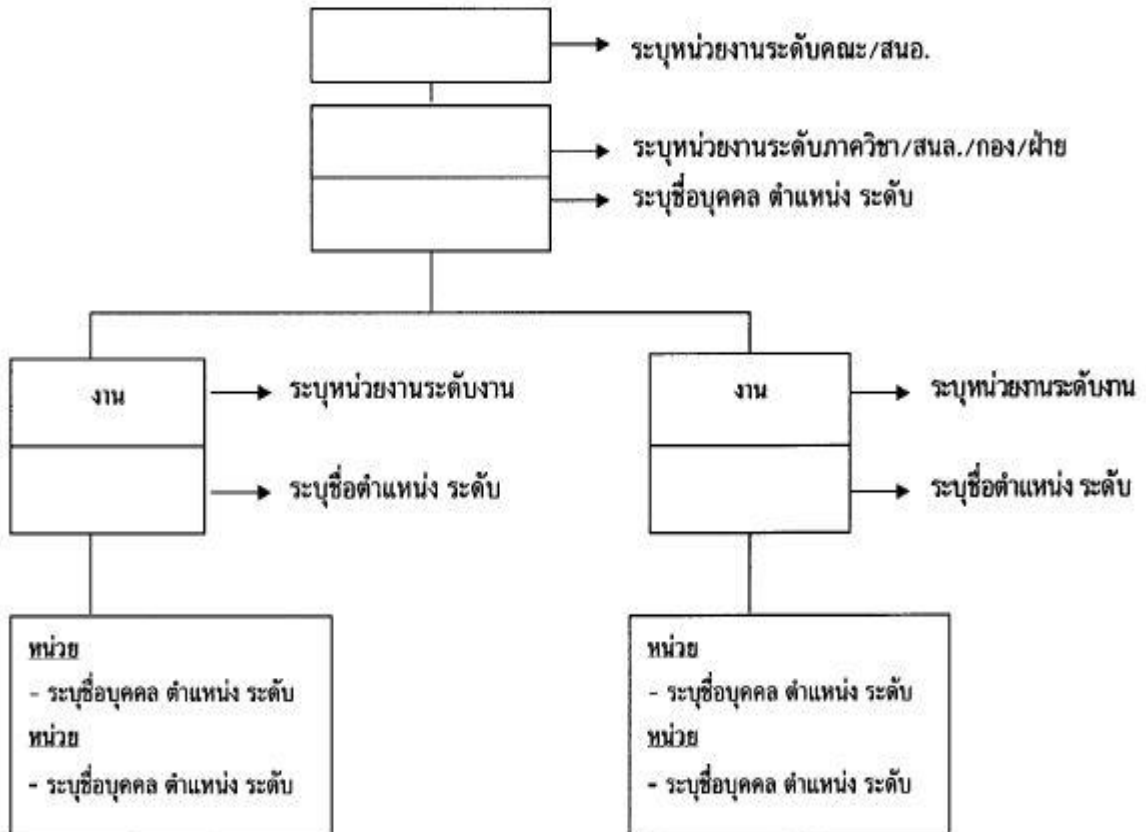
ระบุหน่วยงานระดับคณะ/สนอ.

ระบุหน่วยงานระดับภาควิชา/สนล./กอง/ฝ่าย

ระบุชื่อบุคคล ตำแหน่ง ระดับ

งาน

ระบุหน่วยงานระดับงาน

ระบุชื่อตำแหน่ง ระดับ

งาน

ระบุหน่วยงานระดับงาน

ระบุชื่อตำแหน่ง ระดับ

หน่วย
- ระบุชื่อบุคคล ตำแหน่ง ระดับ
หน่วย
- ระบุชื่อบุคคล ตำแหน่ง ระดับ

หน่วย
- ระบุชื่อบุคคล ตำแหน่ง ระดับ
หน่วย
- ระบุชื่อบุคคล ตำแหน่ง ระดับ